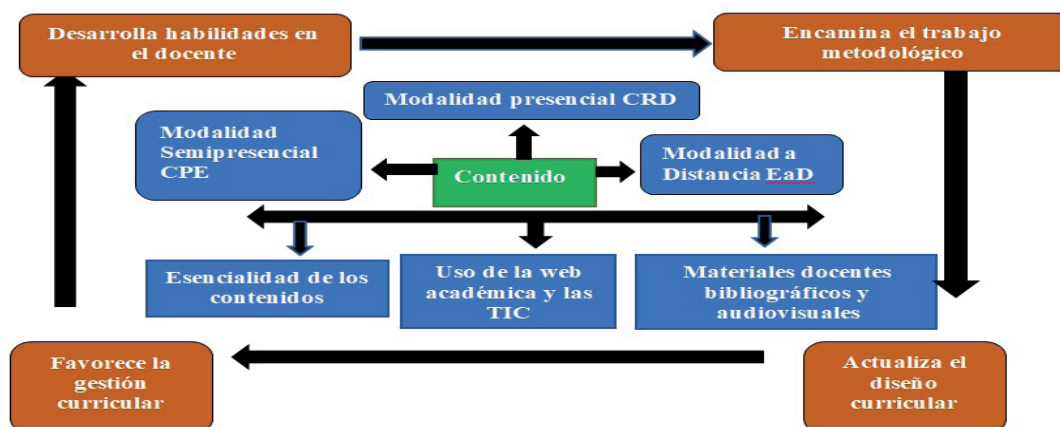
Desarrolla habilidades en el docente

Encamina el trabajo metodológico

Modalidad presencial CRD

Modalidad Semipresencial CPE

Contenido

Modalidad a Distancia EaD

Esencialidad de los contenidos

Uso de la web académica y las TIC

Materiales docentes bibliográficos y audiovisuales

Favorece la gestión curricular

Actualiza el diseño curricular